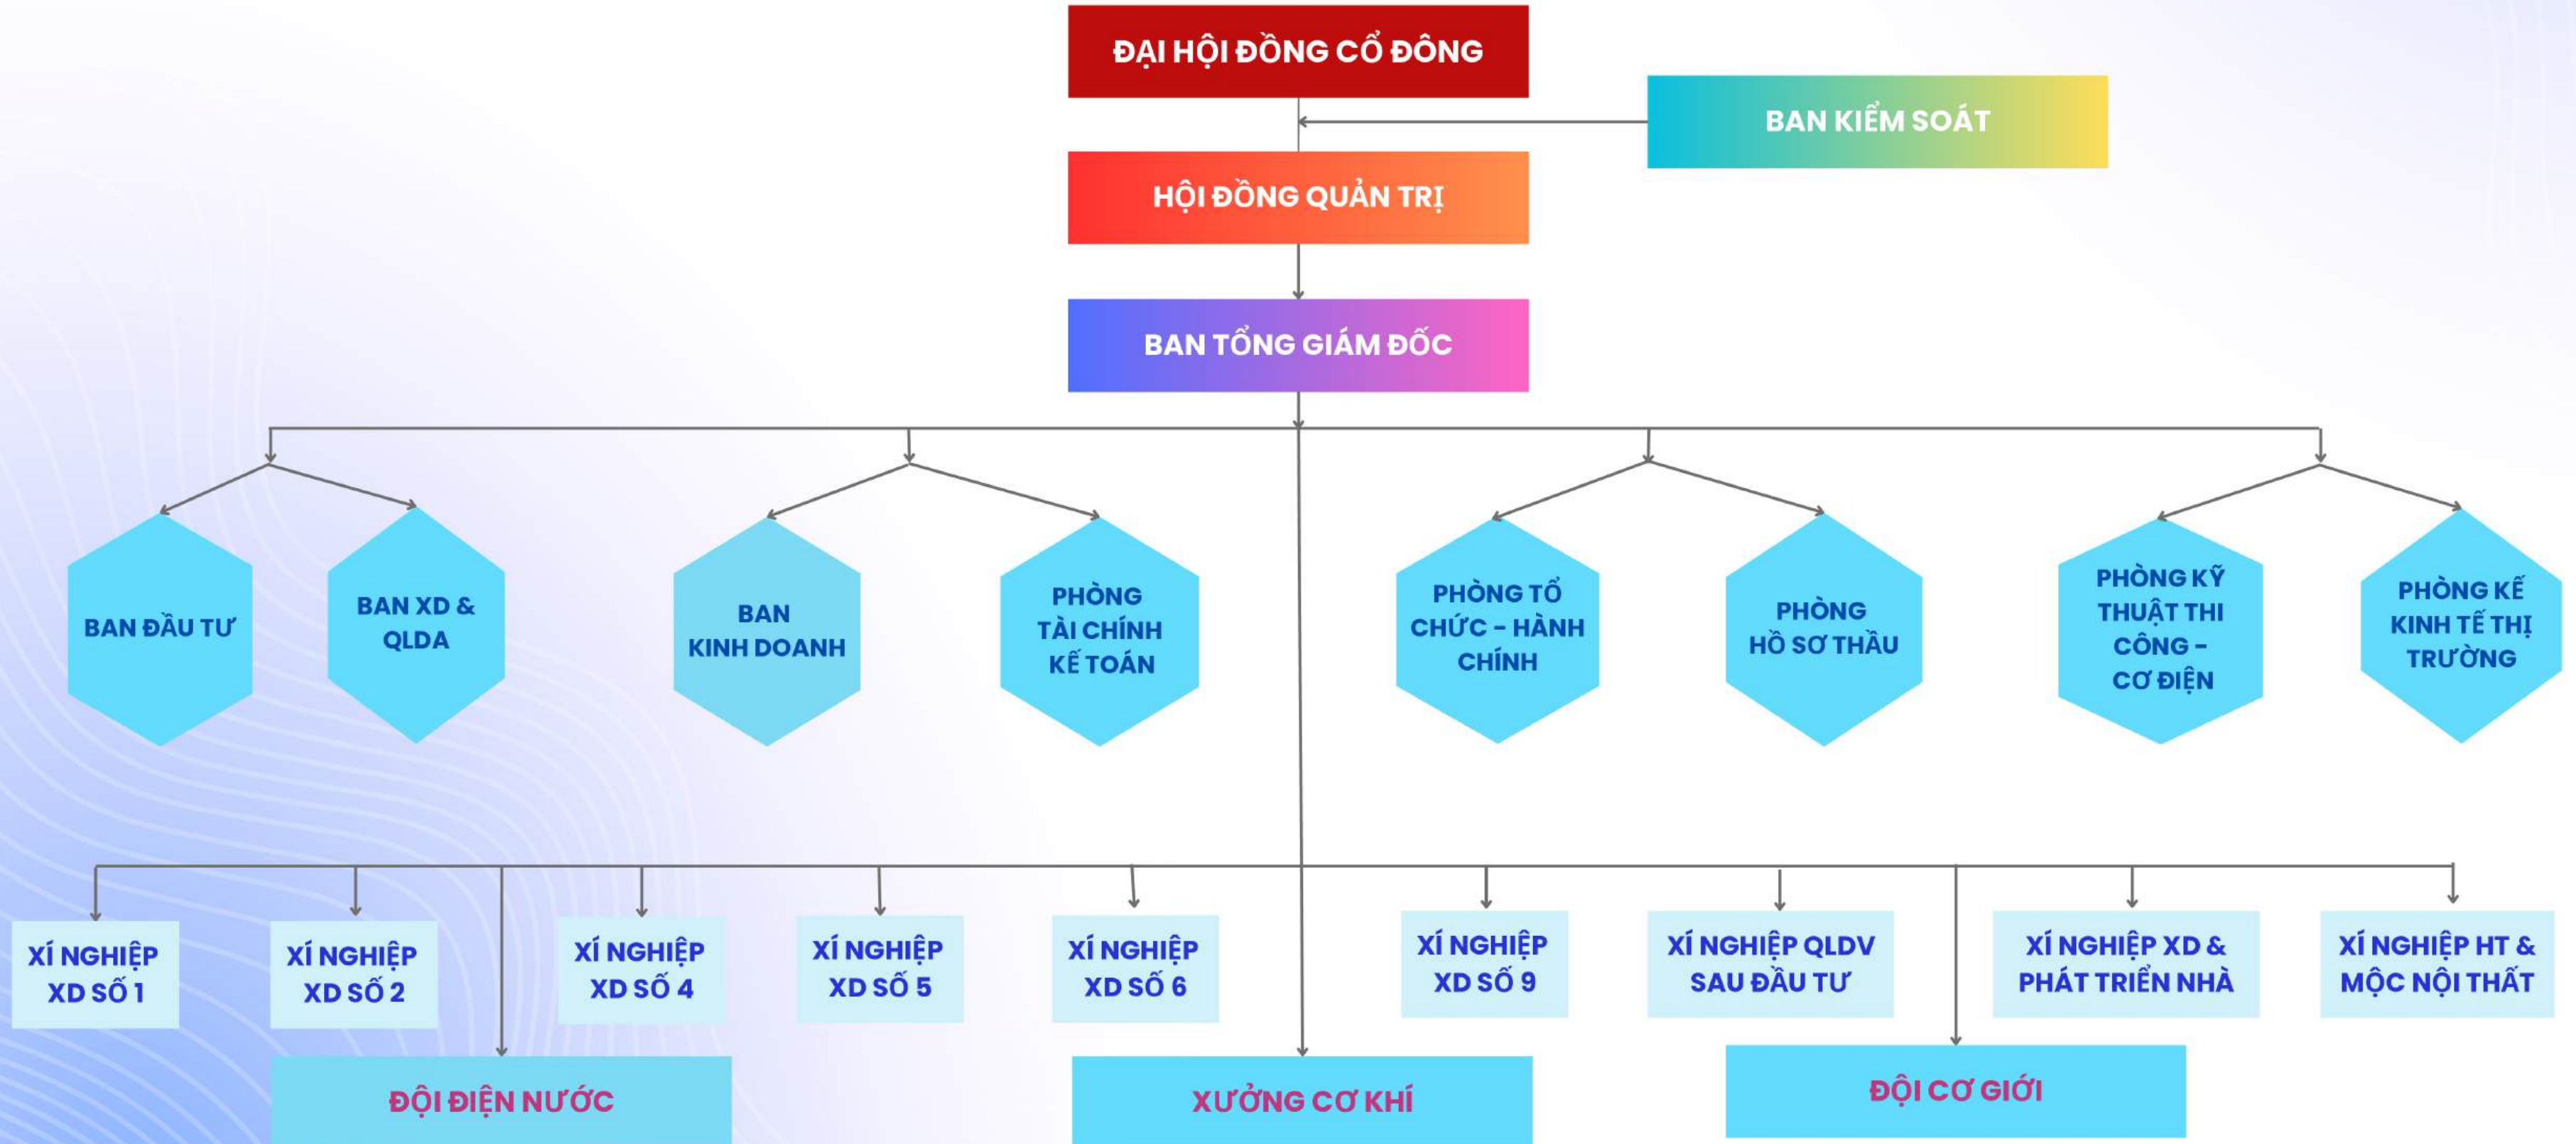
ĐẠI HỘI ĐỒNG CỔ ĐÔNG

BAN KIỂM SOÁT

HỘI ĐỒNG QUẢN TRỊ

BAN TỔNG GIÁM ĐỐC

BAN ĐẦU TƯ

BAN XD & QLDA

BAN KINH DOANH

PHÒNG TÀI CHÍNH KẾ TOÁN

PHÒNG TỔ CHỨC - HÀNH CHÍNH

PHÒNG HỒ SƠ THẦU

PHÒNG KỸ THUẬT THI CÔNG - CƠ ĐIỆN

PHÒNG KẾ KINH TẾ THỊ TRƯỜNG

XÍ NGHIỆP XD SỐ 1

XÍ NGHIỆP XD SỐ 2

XÍ NGHIỆP XD SỐ 4

XÍ NGHIỆP XD SỐ 5

XÍ NGHIỆP XD SỐ 6

XÍ NGHIỆP XD SỐ 9

XÍ NGHIỆP QLDV SAU ĐẦU TƯ

XÍ NGHIỆP XD & PHÁT TRIỂN NHÀ

XÍ NGHIỆP HT & MỘC NỘI THẤT

ĐỘI ĐIỆN NƯỚC

XƯỞNG CƠ KHÍ

ĐỘI CƠ GIỚI